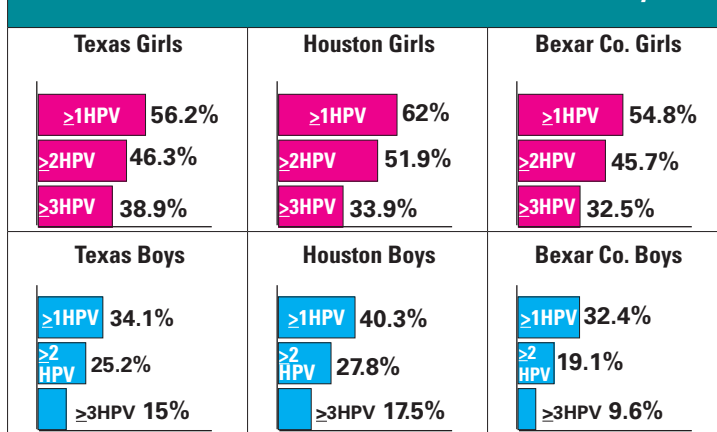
| Texas Girls | Houston Girls | Bexar Co. Girls |
|---|---|---|
| ≥1HPV 56.2% | ≥1HPV 62% | ≥1HPV 54.8% |
| ≥2HPV 46.3% | ≥2HPV 51.9% | ≥2HPV 45.7% |
| ≥3HPV 38.9% | ≥3HPV 33.9% | ≥3HPV 32.5% |
| Texas Boys | Houston Boys | Bexar Co. Boys |
| ≥1HPV 34.1% | ≥1HPV 40.3% | ≥1HPV 32.4% |
| ≥2 HPV 25.2% | ≥2 HPV 27.8% | ≥2 HPV 19.1% |
| ≥3HPV 15% | ≥3HPV 17.5% | ≥3HPV 9.6% |